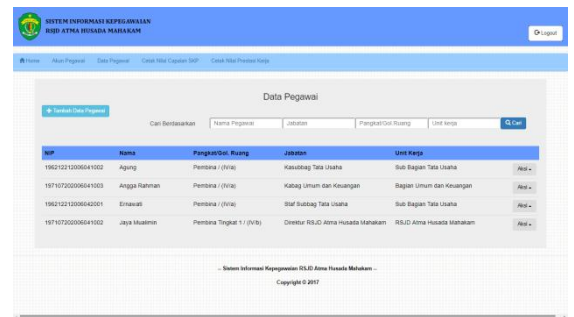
SISTEM INFORMASI KEPEGAWAIAN
RSJD ATMA HUSADA MAHAKAM

Logout

Home Akun Pegawai Data Pegawai Cetak Nilai Capaian SKP Cetak Nilai Prestasi Kerja

Data Pegawai

+ Tambah Data Pegawai

Cari Berdasarkan Nama Pegawai Jabatan Pangkat/Gol. Ruang Unit kerja Cari

| NIP | Nama | Pangkat/Gol. Ruang | Jabatan | Unit Kerja | |
|---|---|---|---|---|---|
| 196212212006041002 | Agung | Pembina / (IV/a) | Kasubbag Tata Usaha | Sub Bagian Tata Usaha | Aksi |
| 197107202006041003 | Angga Rahman | Pembina / (IV/a) | Kabag Umum dan Keuangan | Bagian Umum dan Keuangan | Aksi |
| 196212212006042001 | Ernawati | Pembina / (IV/a) | Staf Subbag Tata Usaha | Sub Bagian Tata Usaha | Aksi |
| 197107202006041002 | Jaya Muslimin | Pembina Tingkat 1 / (IV/b) | Direktur RSJD Atma Husada Mahakam | RSJD Atma Husada Mahakam | Aksi |

-- Sistem Informasi Kepegawaian RSJD Atma Husada Mahakam --
Copyright © 2017